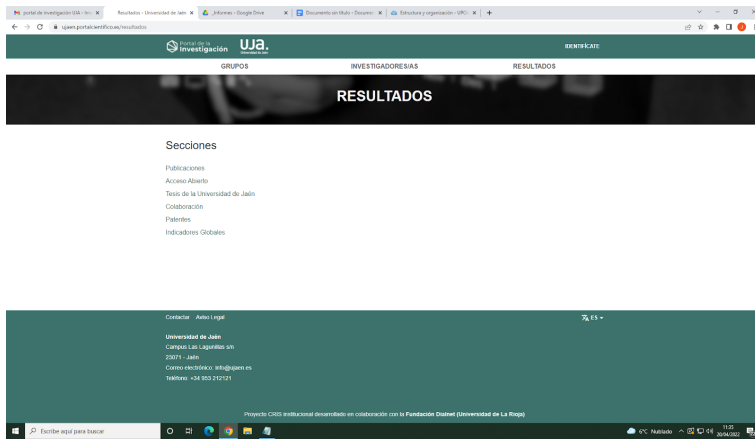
portal de investigación UJA - Inv ×
Resultados - Universidad de Jaén ×
_Informes - Google Drive ×
Documento sin título - Docume ×
Estructura y organización - UPO ×
+

ujaen.portalcientifico.es/resultados

Portal de la Investigación
UJa.
Universidad de Jaén
IDENTIFÍCATE

GRUPOS
INVESTIGADORES/AS
RESULTADOS

RESULTADOS

Secciones

Publicaciones
Acceso Abierto
Tesis de la Universidad de Jaén
Colaboración
Patentes
Indicadores Globales

Contactar Aviso Legal
ES

Universidad de Jaén
Campus Las Lagunillas s/n
23071 - Jaén
Correo electrónico: info@ujaen.es
Teléfono: +34 953 212121

Proyecto CRIS Institucional desarrollado en colaboración con la Fundación Dialnet (Universidad de La Rioja)

Escribir aquí para buscar
6°C Nublado
11:35
20/04/2022